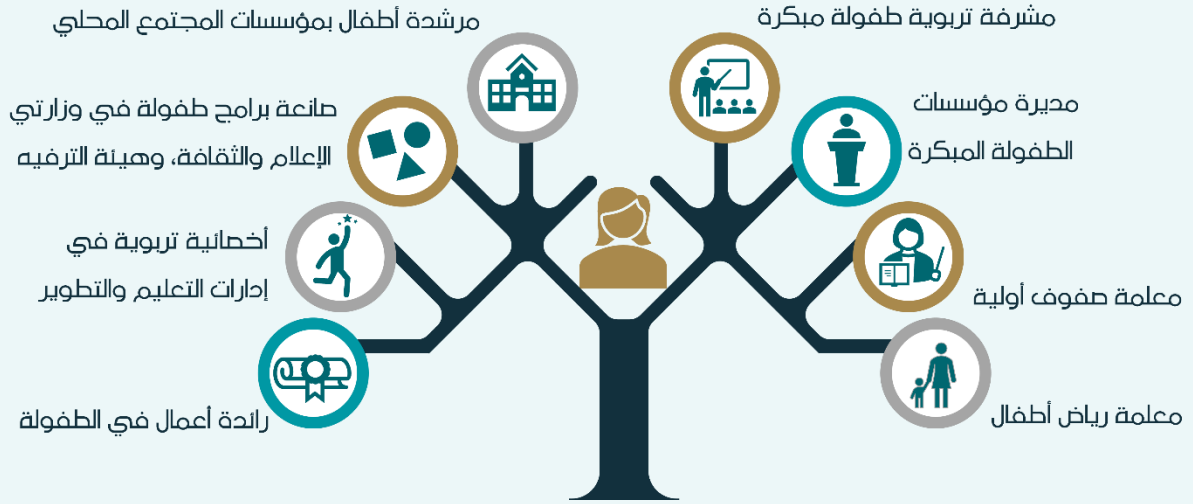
مرشدة أطفال بمؤسسات المجتمع المحلي

مشرفة تربوية طفولة مبكرة

صانعة برامج طفولة في وزارتي الإعلام والثقافة، وهيئة الترفيه

مديرة مؤسسات الطفولة المبكرة

أخصائية تربوية في إدارات التعليم والتطوير

معلمة صفوف أولية

رائدة أعمال في الطفولة

معلمة رياض أطفال